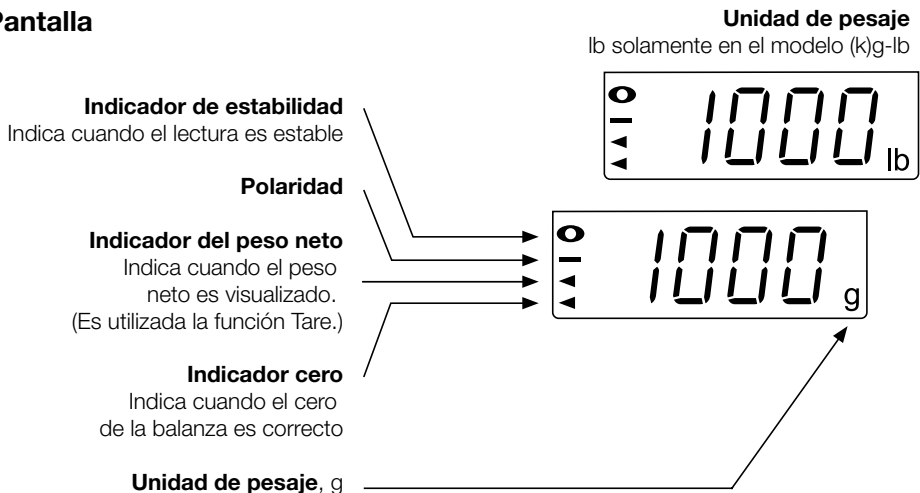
Pantalla

Unidad de pesaje
lb solamente en el modelo (k)g-lb

1000 lb

Indicador de estabilidad
Indica cuando el lectura es estable

Polaridad

Indicador del peso neto
Indica cuando el peso neto es visualizado. (Es utilizada la función Tare.)

1000 g

Indicador cero
Indica cuando el cero de la balanza es correcto

Unidad de pesaje, g